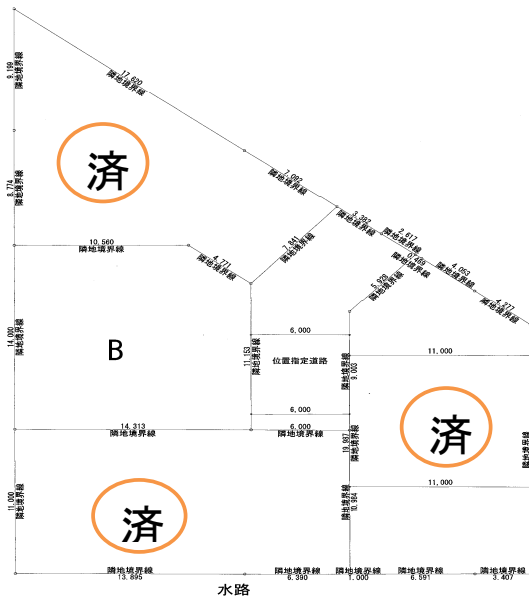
9.199
隣地境界線

17.620
隣地境界線

済

8.774
隣地境界線

7.092
隣地境界線

3.392
隣地境界線

2.617
隣地境界線

0.489

4.653
隣地境界線

4.277
隣地境界線

10.560
隣地境界線

4.771
隣地境界線

3.844
隣地境界線

5.029
隣地境界線

14.000
隣地境界線

B

6.000

11.153
隣地境界線

位置指定道路

9.003
隣地境界線

11.000

6.000

済

14.313
隣地境界線

6.000
隣地境界線

19.987
隣地境界線

隣地境界線

11.000
隣地境界線

済

10.984
隣地境界線

11.000

隣地境界線
13.895

隣地境界線
6.390

隣地境界線
1.000

隣地境界線
6.591

隣地境界線
3.407

水路